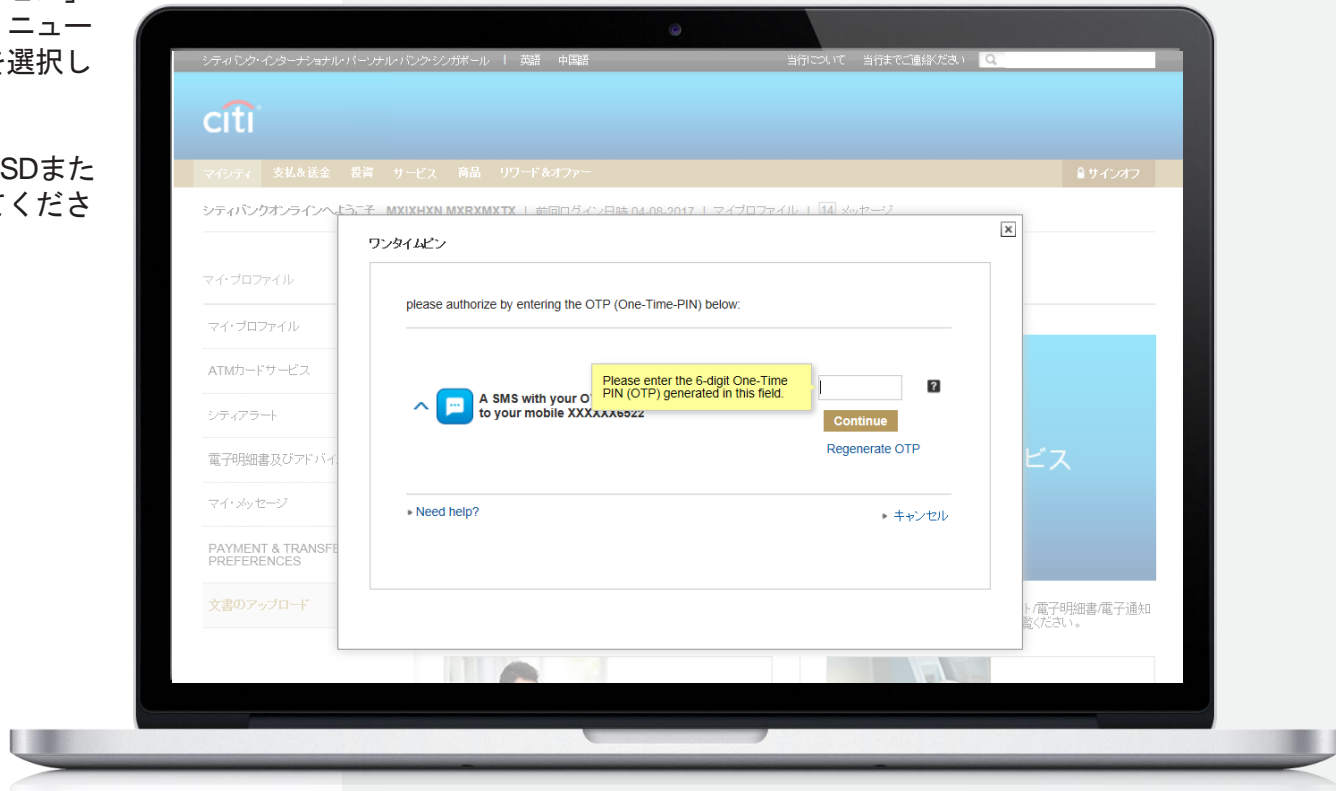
ニュー
を選択し

SDまた
てくださ

シティバンク・インターナショナル・パーソナル・バンク・シンガポール | 英語 中国語
当行について 当行までご連絡ください

citi

マイシティ 支払＆送金 投資 サービス 商品 リワード＆オファー
サインオフ

シティバンクオンラインへようこそ、MXIXHXN MXRXMXTX | 前回ログイン日時 04-08-2017 | マイプロファイル | 14 メッセージ

マイ・プロファイル
マイ・プロファイル
ATMカードサービス
シティアラート
電子明細書及びアドバイ
マイ・メッセージ
PAYMENT & TRANSFE PREFERENCES
文書のアップロード

ワンタイムピン

please authorize by entering the OTP (One-Time-PIN) below:

A SMS with your O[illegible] to your mobile XXXXXX6522

Please enter the 6-digit One-Time PIN (OTP) generated in this field.

?

Continue

Regenerate OTP

Need help?

キャンセル

ビス

ト/電子明細書/電子通知
覧ください。